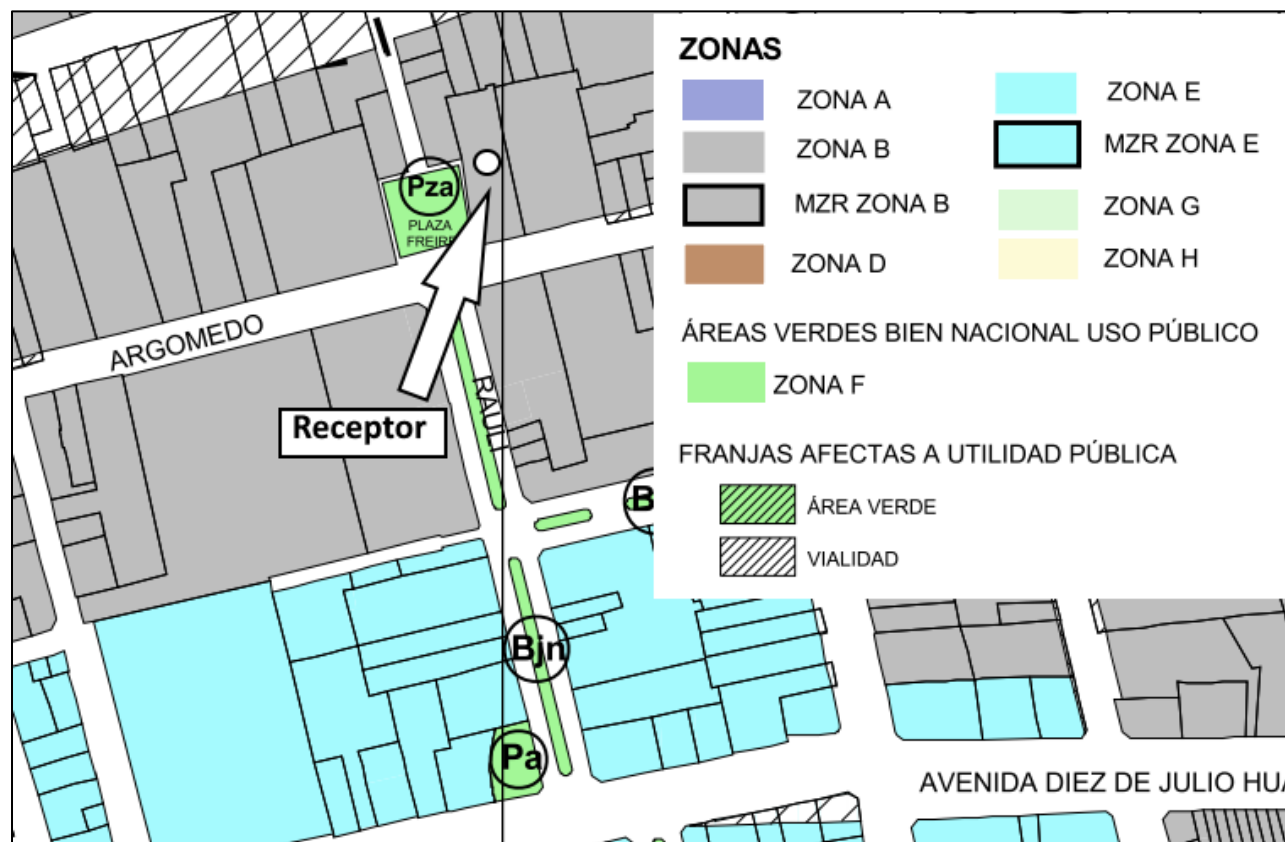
ZONAS

ZONA A

ZONA B

MZR ZONA B

ZONA D

ZONA E

MZR ZONA E

ZONA G

ZONA H

ÁREAS VERDES BIEN NACIONAL USO PÚBLICO

ZONA F

FRANJAS AFECTAS A UTILIDAD PÚBLICA

ÁREA VERDE

VIALIDAD

Pza

PLAZA FREIR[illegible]

ARGOMEDO

Receptor

RAUL

B

Bjn

Pa

AVENIDA DIEZ DE JULIO HU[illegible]